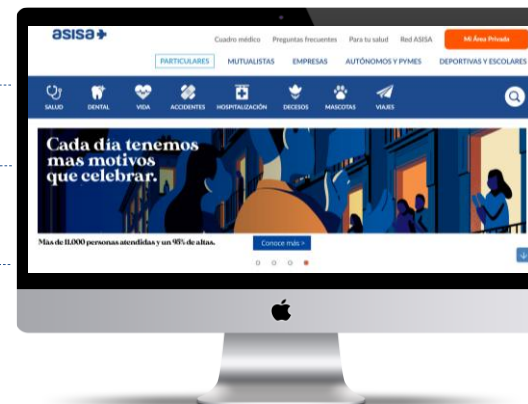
asisa+

Cuadro médico Preguntas frecuentes Para tu salud Red ASISA Mi Área Privada

PARTICULARES MUTUALISTAS EMPRESAS AUTÓNOMOS Y PYMES DEPORTIVAS Y ESCOLARES

SALUD DENTAL VIDA ACCIDENTES HOSPITALIZACIÓN DECESOS MASCOTAS VIAJES

Cada día tenemos mas motivos que celebrar.

Más de 11.000 personas atendidas y un 95% de altas.

Conoce más >